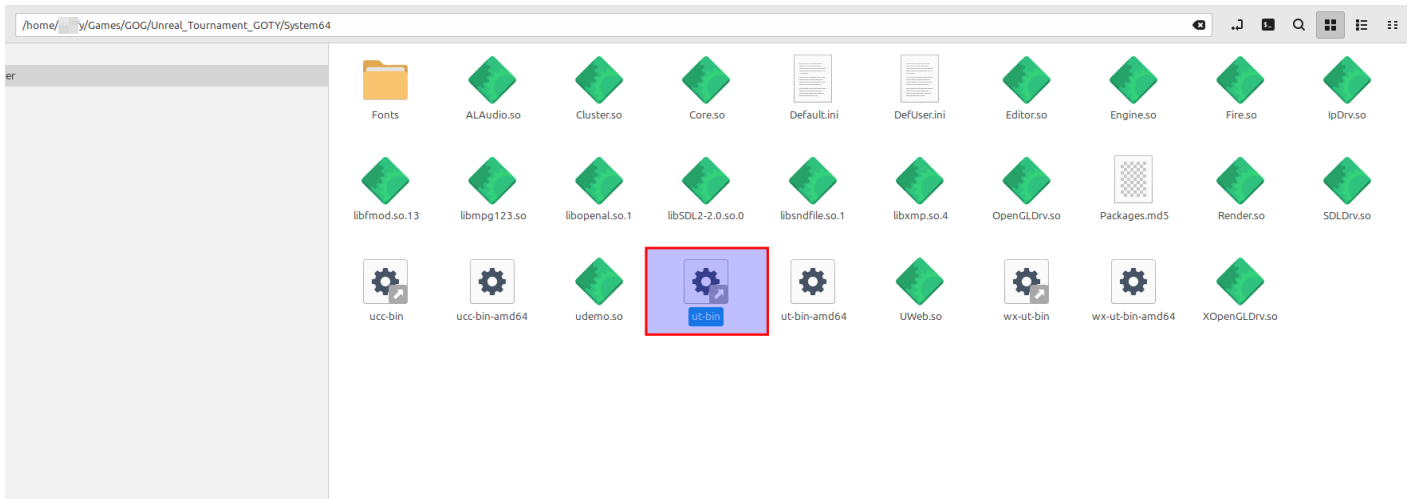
/home/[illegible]y/Games/GOG/Unreal_Tournament_GOTY/System64

er

Fonts
ALAudio.so
Cluster.so
Core.so
Default.ini
DefUser.ini
Editor.so
Engine.so
Fire.so
IpDrv.so

libfmod.so.13
libmpg123.so
libopenal.so.1
libSDL2-2.0.so.0
libsndfile.so.1
libxmp.so.4
OpenGLDrv.so
Packages.md5
Render.so
SDLDrv.so

ucc-bin
ucc-bin-amd64
udemo.so
ut-bin
ut-bin-amd64
UWeb.so
wx-ut-bin
wx-ut-bin-amd64
XOpenGLDrv.so